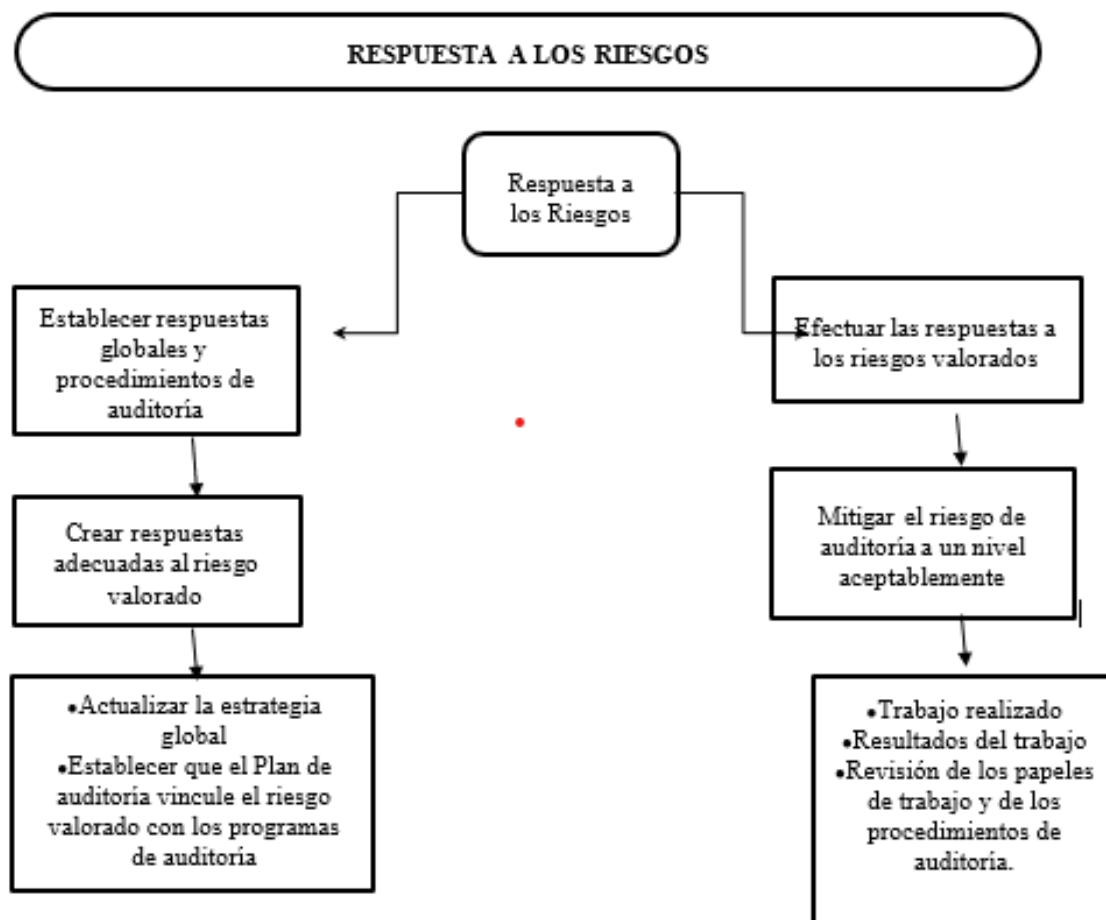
RESPUESTA A LOS RIESGOS

Respuesta a los Riesgos

Establecer respuestas globales y procedimientos de auditoría

Crear respuestas adecuadas al riesgo valorado

•Actualizar la estrategia global
•Establecer que el Plan de auditoría vincule el riesgo valorado con los programas de auditoría

Efectuar las respuestas a los riesgos valorados

Mitigar el riesgo de auditoría a un nivel aceptablemente

•Trabajo realizado
•Resultados del trabajo
•Revisión de los papeles de trabajo y de los procedimientos de auditoría.